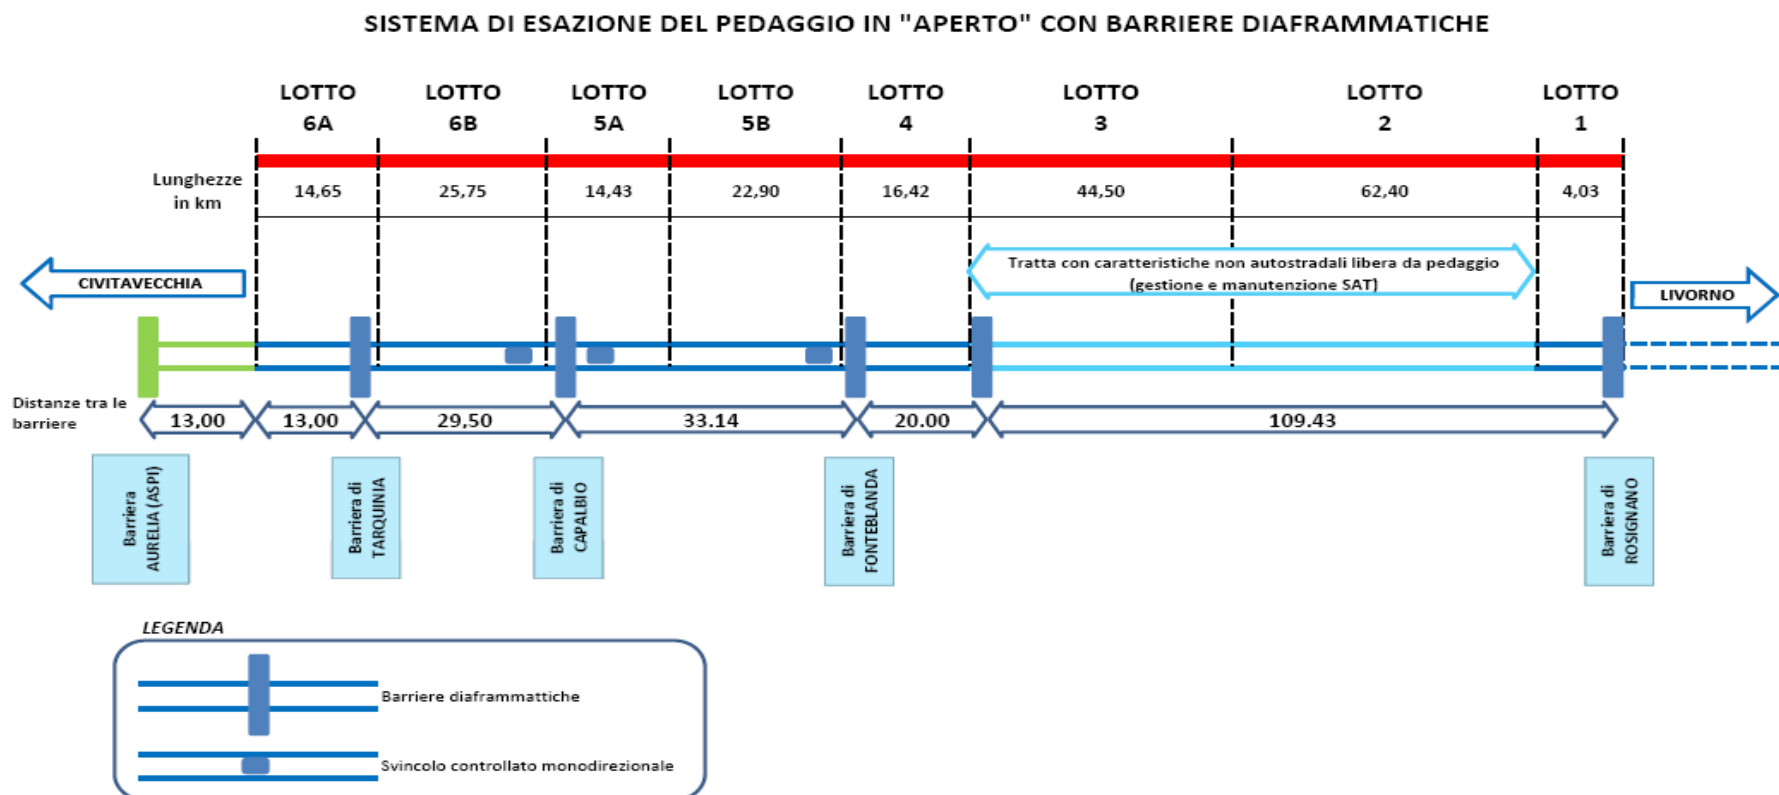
SISTEMA DI ESAZIONE DEL PEDAGGIO IN "APERTO" CON BARRIERE DIAFRAMMATICHE

| | LOTTO 6A | LOTTO 6B | LOTTO 5A | LOTTO 5B | LOTTO 4 | LOTTO 3 | LOTTO 2 | LOTTO 1 |
|---|---|---|---|---|---|---|---|---|
| Lunghezze in km | 14,65 | 25,75 | 14,43 | 22,90 | 16,42 | 44,50 | 62,40 | 4,03 |

CIVITAVECCHIA

Tratta con caratteristiche non autostradali libera da pedaggio (gestione e manutenzione SAT)

LIVORNO

Distanze tra le barriere

13,00 13,00 29,50 33.14 20.00 109.43

Barriera AURELIA (ASPI)

Barriera di TARQUINIA

Barriera di CAPALBIO

Barriera di FONTEBLANDA

Barriera di ROSIGNANO

LEGENDA

Barriere diaframmattiche

Svincolo controllato monodirezionale